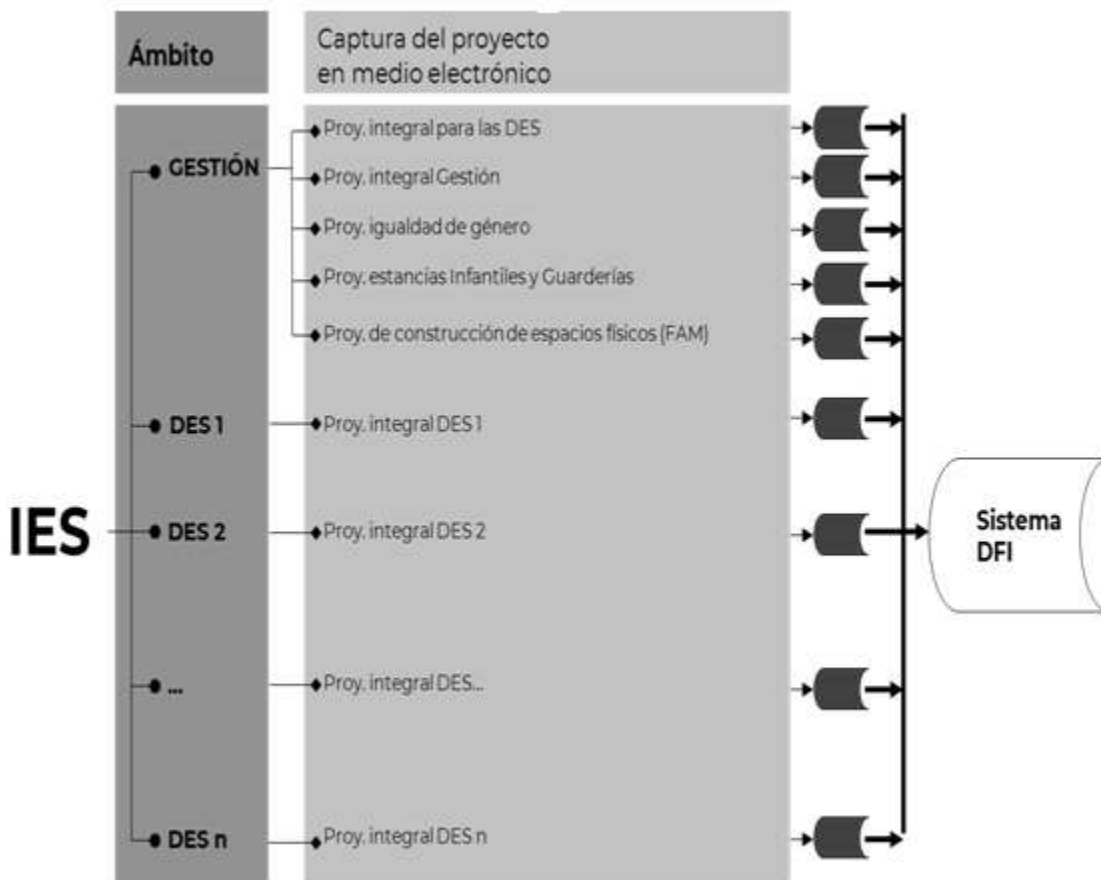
Ámbito

Captura del proyecto en medio electrónico

IES

GESTIÓN

Proy. integral para las DES

Proy. integral Gestión

Proy. igualdad de género

Proy. estancias Infantiles y Guarderías

Proy. de construcción de espacios físicos (FAM)

DES 1

Proy. integral DES 1

DES 2

Proy. integral DES 2

...

Proy. integral DES...

DES n

Proy. integral DES n

Sistema DFI